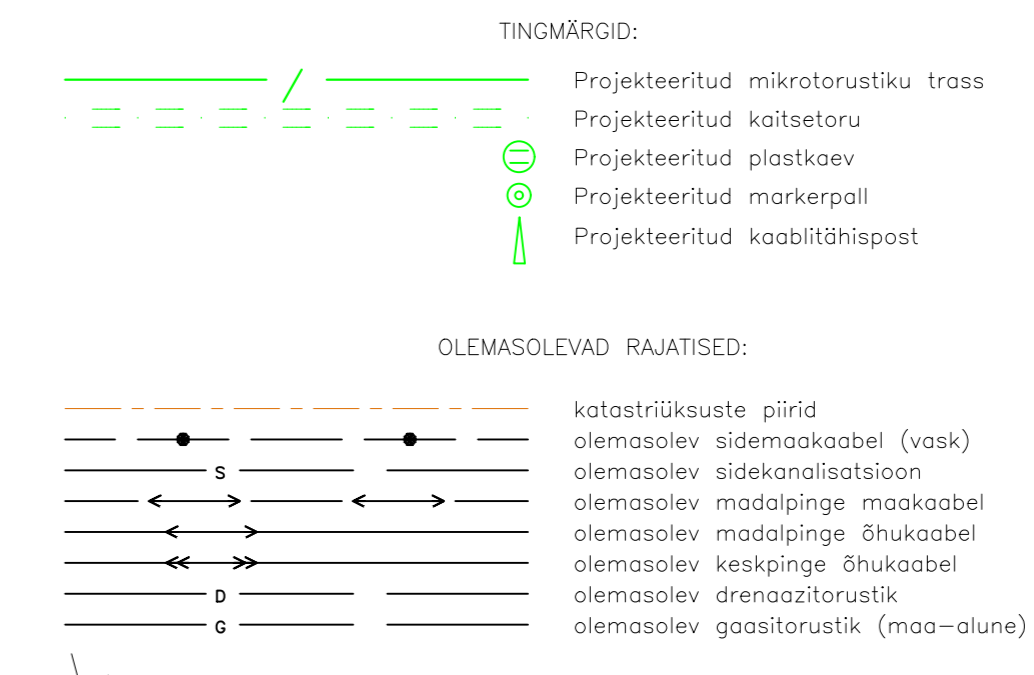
TINGMÄRGID:

Projekteeritud mikrotorustiku trass
Projekteeritud kaitsetoru
Projekteeritud plastkaev
Projekteeritud markerpall
Projekteeritud kaablitähispost

OLEMASOLEVAD RAJATISED:

katastriüksuste piirid
olemasolev sidemaakaabel (vask)
S
olemasolev sidekanalisatsioon
olemasolev madalpinge maakaabel
olemasolev madalpinge õhukaabel
olemasolev keskpinge õhukaabel
D
olemasolev drenaazitorustik
G
olemasolev gaasitorustik (maa—alune)